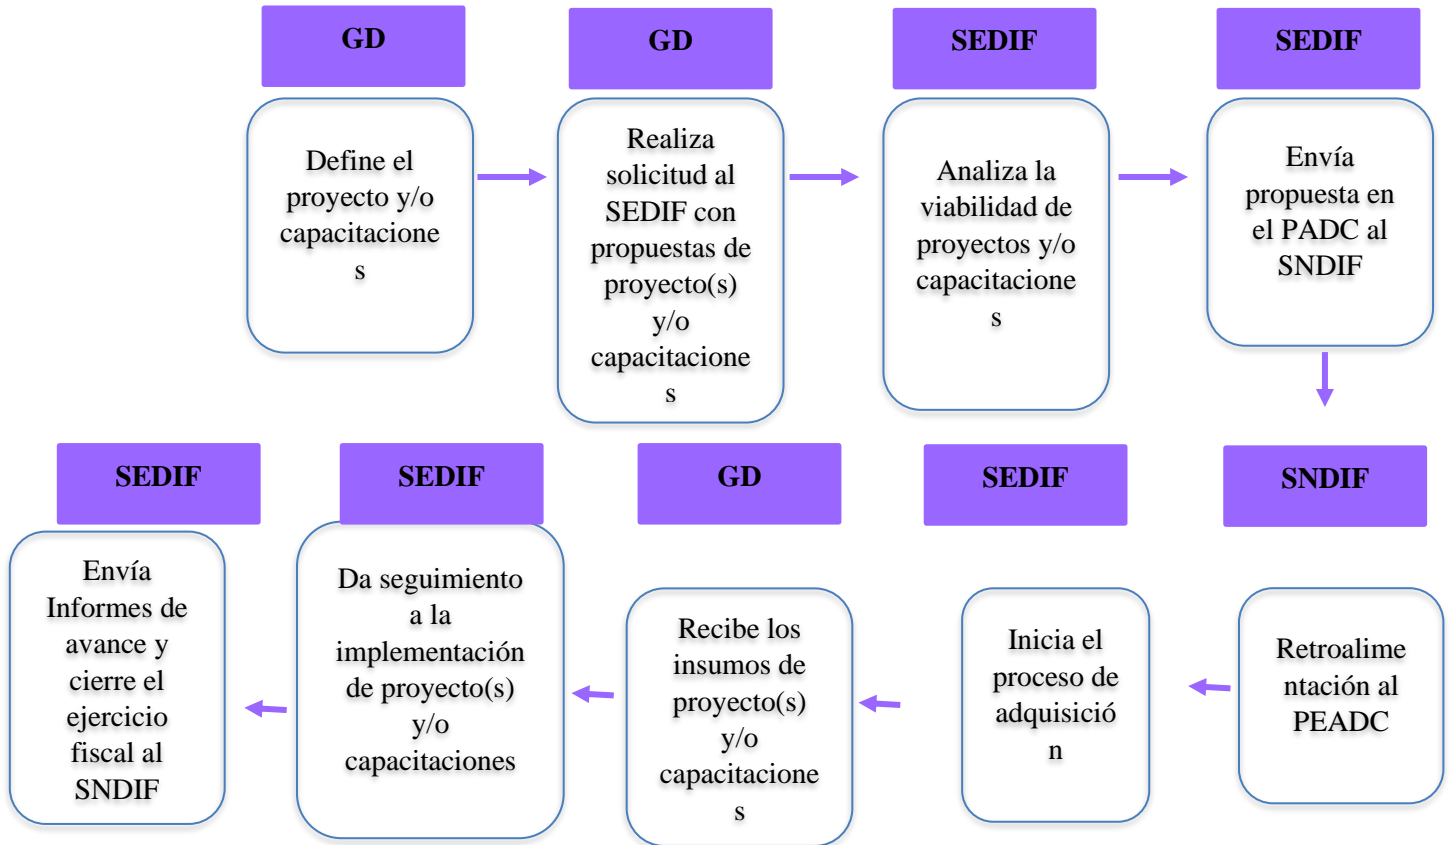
GD

Define el proyecto y/o capacitacione s

GD

Realiza solicitud al SEDIF con propuestas de proyecto(s) y/o capacitacione s

SEDIF

Analiza la viabilidad de proyectos y/o capacitacione s

SEDIF

Envía propuesta en el PADC al SNDIF

SNDIF

Retroalime ntación al PEADC

SEDIF

Inicia el proceso de adquisició n

GD

Recibe los insumos de proyecto(s) y/o capacitacione s

SEDIF

Da seguimiento a la implementación de proyecto(s) y/o capacitaciones

SEDIF

Envía Informes de avance y cierre el ejercicio fiscal al SNDIF